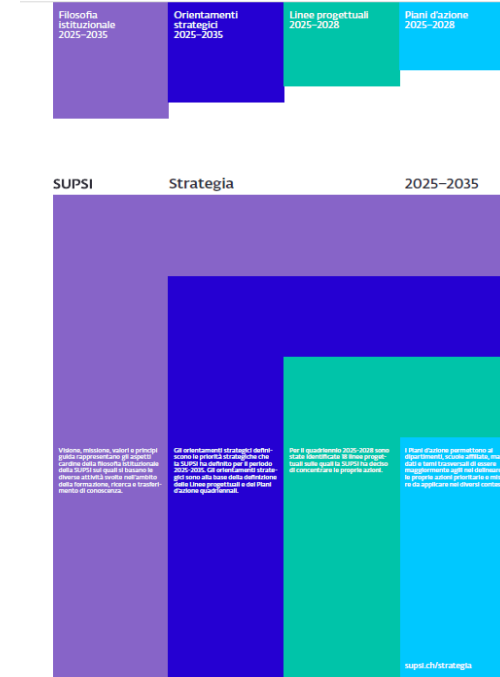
Filosofia istituzionale 2025–2035

Orientamenti strategici 2025–2035

Linee progettuali 2025–2028

Piani d'azione 2025–2028

SUPSI

Strategia

2025–2035

Visione, missione, valori e principi guida rappresentano gli aspetti cardine della filosofia istituzionale della SUPSI sui quali si basano le diverse attività svolte nell'ambito della formazione, ricerca e trasferimento di conoscenza.

Gli orientamenti strategici definiscono le priorità strategiche che la SUPSI ha definito per il periodo 2025-2035. Gli orientamenti strategici sono alla base della definizione delle Linee progettuali e dei Piani d'azione quadriennali.

Per il quadriennio 2025-2028 sono state identificate 18 linee progettuali sulle quali la SUPSI ha deciso di concentrare le proprie azioni.

I Piani d'azione permettono ai dipartimenti, scuole affiliate, ma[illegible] dati e temi trasversali di essere maggiormente agili nel delinea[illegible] le proprie azioni prioritarie e mi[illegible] re da applicare nei diversi conte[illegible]

supsi.ch/strategia